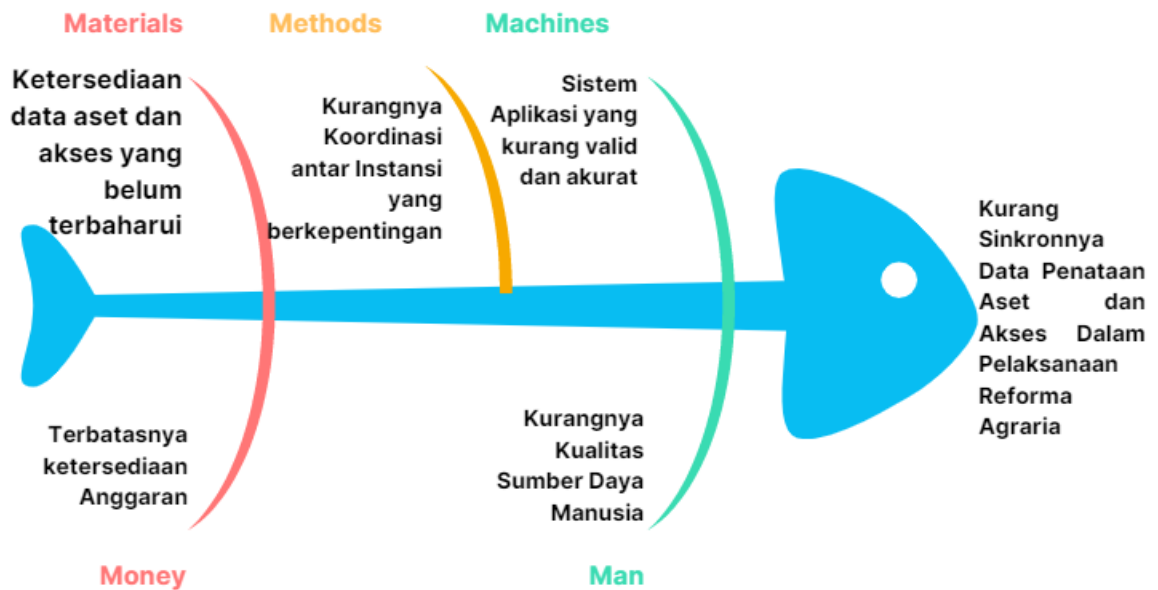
Materials

Methods

Machines

Ketersediaan data aset dan akses yang belum terbaharui

Kurangnya Koordinasi antar Instansi yang berkepentingan

Sistem Aplikasi yang kurang valid dan akurat

Kurang Sinkronnya Data Penataan Aset dan Akses Dalam Pelaksanaan Reforma Agraria

Terbatasnya ketersediaan Anggaran

Kurangnya Kualitas Sumber Daya Manusia

Money

Man